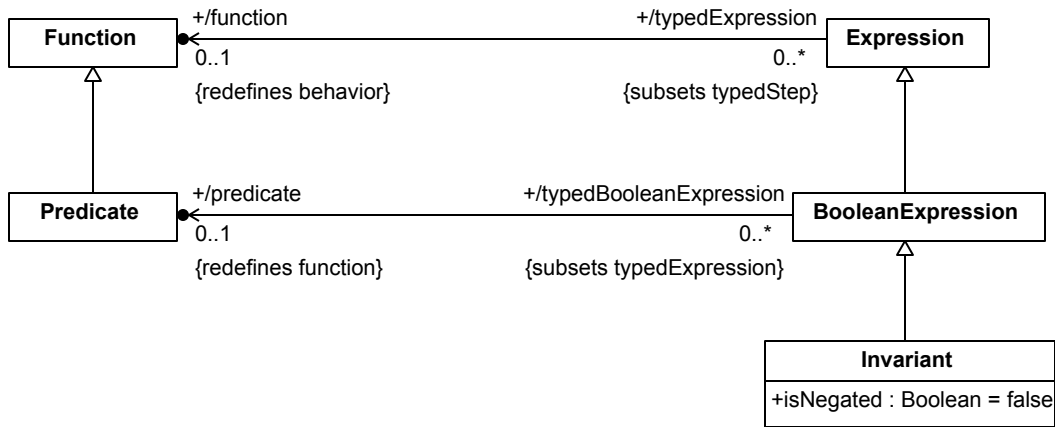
Function
+/function
0..1
{redefines behavior}
+/typedExpression
0..*
{subsets typedStep}
Expression

Predicate
+/predicate
0..1
{redefines function}
+/typedBooleanExpression
0..*
{subsets typedExpression}
BooleanExpression

Invariant
+isNegated : Boolean = false